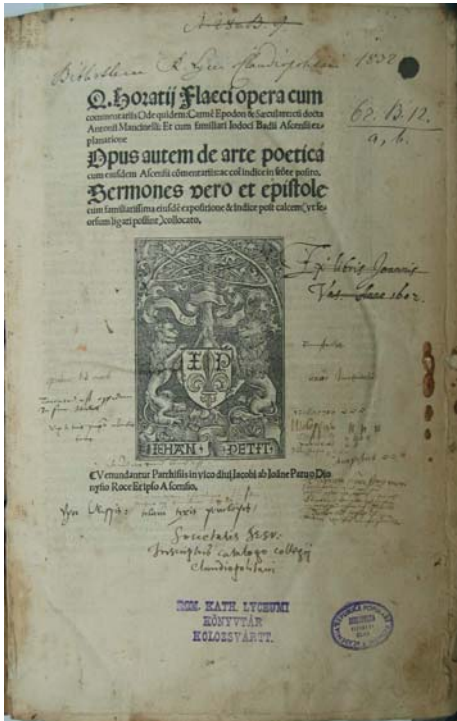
Bibliothecae R. Lycei Claudiopolitani 1832

Q. Horatij Flacci opera cum commentariis Odę quidem: Carmē Epodon & Saeculare: cū docta Antonii Mancinelli: Et cum familiari Iodoci Badii Ascensii explanatione
Opus autem de arte poetica cum eiusdem Ascensii cōmentariis: ac cū indice in fine posito.
Sermones vero et epistole cum familiarissima eiusdē expositione & indice post calcem (vt seorsum ligari possint) collocato.

Ex libris Joannis Vas. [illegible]

IEHAN PETIT

Venundantur Parrhisiis in vico diui Jacobi ab Joāne Paruo: Dionysio Roce: Et ipso Ascensio.

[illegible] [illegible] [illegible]
Societatis JESU.
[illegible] catalogo collegij Claudiopolitani

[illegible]
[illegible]
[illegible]

62. B. 12.
a. b.

RÓM. KATH. LYCEUMI KÖNYVTÁR KOLOZSVÁRTT.